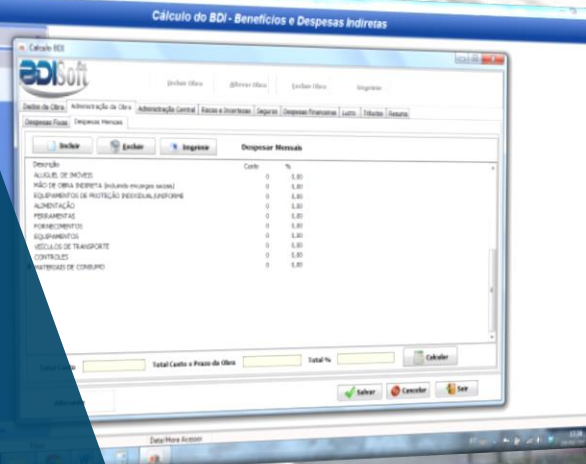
Cálculo do BDI - Benefícios e Despesas Indiretas

Calculo BDI

BDISoft

Incluir Obra Alterar Obra Excluir Obra Imprimir

Dados da Obra | Administração da Obra | Administração Central | Riscos e Incertezas | Seguros | Despesas Financeiras | Lucro | Tributos | Resumo

Despesas Fixas | Despesas Mensais

Incluir Excluir Imprimir Despesas Mensais

| Descrição | Custo | % |
|---|---|---|
| ALUGUEL DE IMÓVEIS | 0 | 0,00 |
| MÃO DE OBRA INDIRETA (incluindo encargos sociais) | 0 | 0,00 |
| EQUIPAMENTOS DE PROTEÇÃO INDIVIDUAL,UNIFORME | 0 | 0,00 |
| ALIMENTAÇÃO | 0 | 0,00 |
| FERRAMENTAS | 0 | 0,00 |
| FORNECIMENTOS | 0 | 0,00 |
| EQUIPAMENTOS | 0 | 0,00 |
| VEÍCULOS DE TRANSPORTE | 0 | 0,00 |
| CONTROLES | 0 | 0,00 |
| MATERIAIS DE CONSUMO | 0 | 0,00 |

Total Custo Total Custo x Prazo da Obra Total % Calcular

Salvar Cancelar Sair

Data/Hora Acesso